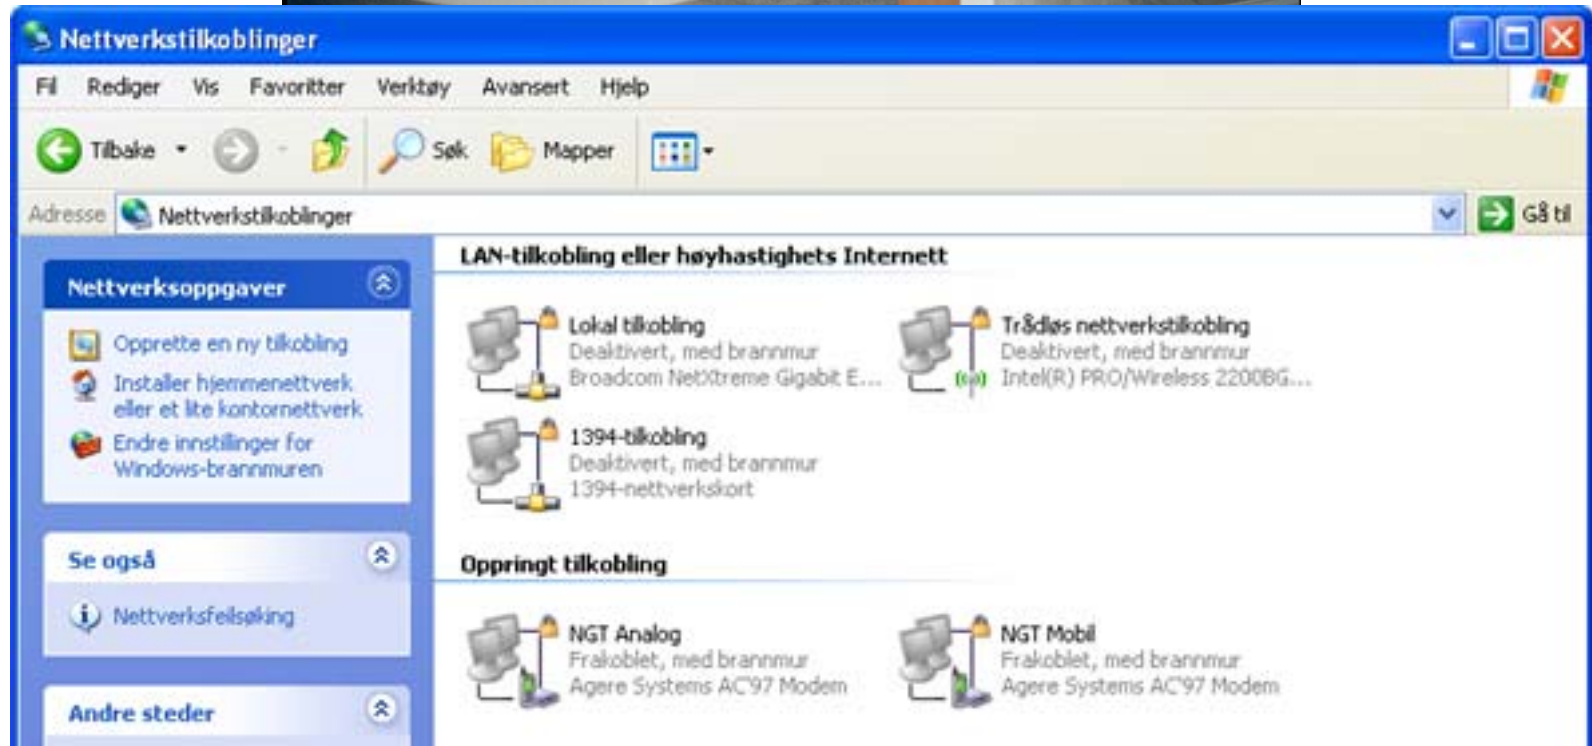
Nettverkstilkoblinger

Fil Rediger Vis Favoritter Verktøy Avansert Hjelp

Tilbake Søk Mapper

Adresse Nettverkstilkoblinger Gå til

Nettverksoppgaver

Opprette en ny tilkobling

Installer hjemmenettverk eller et lite kontornettverk

Endre innstillinger for Windows-brannmuren

Se også

Nettverksfeilsøking

Andre steder

LAN-tilkobling eller høyhastighets Internett

Lokal tilkobling
Deaktivert, med brannmur
Broadcom NetXtreme Gigabit E...

Trådløs nettverkstilkobling
Deaktivert, med brannmur
Intel(R) PRO/Wireless 2200BG...

1394-tilkobling
Deaktivert, med brannmur
1394-nettverkskort

Oppringt tilkobling

NGT Analog
Frakoblet, med brannmur
Agere Systems AC'97 Modem

NGT Mobil
Frakoblet, med brannmur
Agere Systems AC'97 Modem